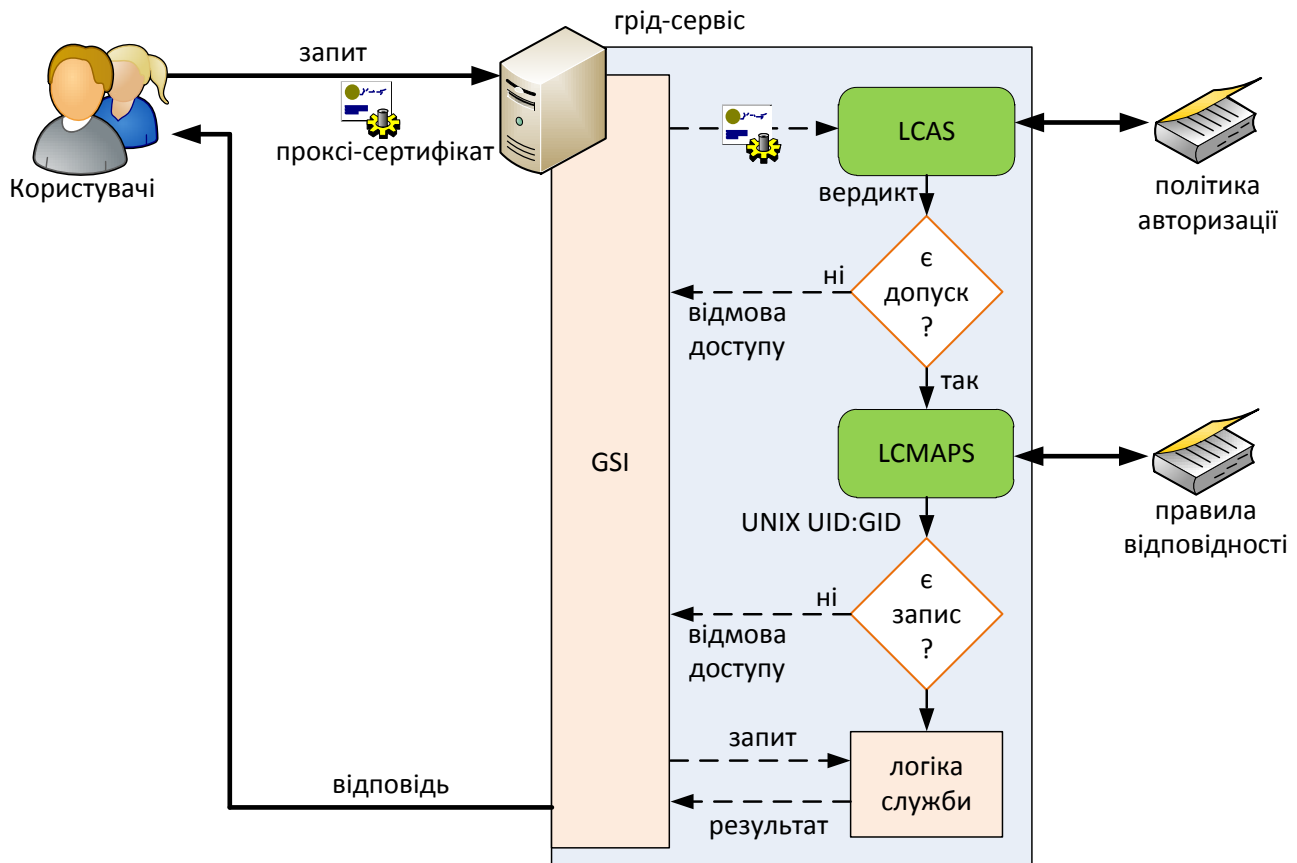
грід-сервіс

запит

Користувачі

проксі-сертифікат

LCAS

політика авторизації

вердикт

є допуск ?

ні

відмова доступу

так

GSI

LCMAPS

правила відповідності

UNIX UID:GID

є запис ?

ні

відмова доступу

запит

логіка служби

відповідь

результат